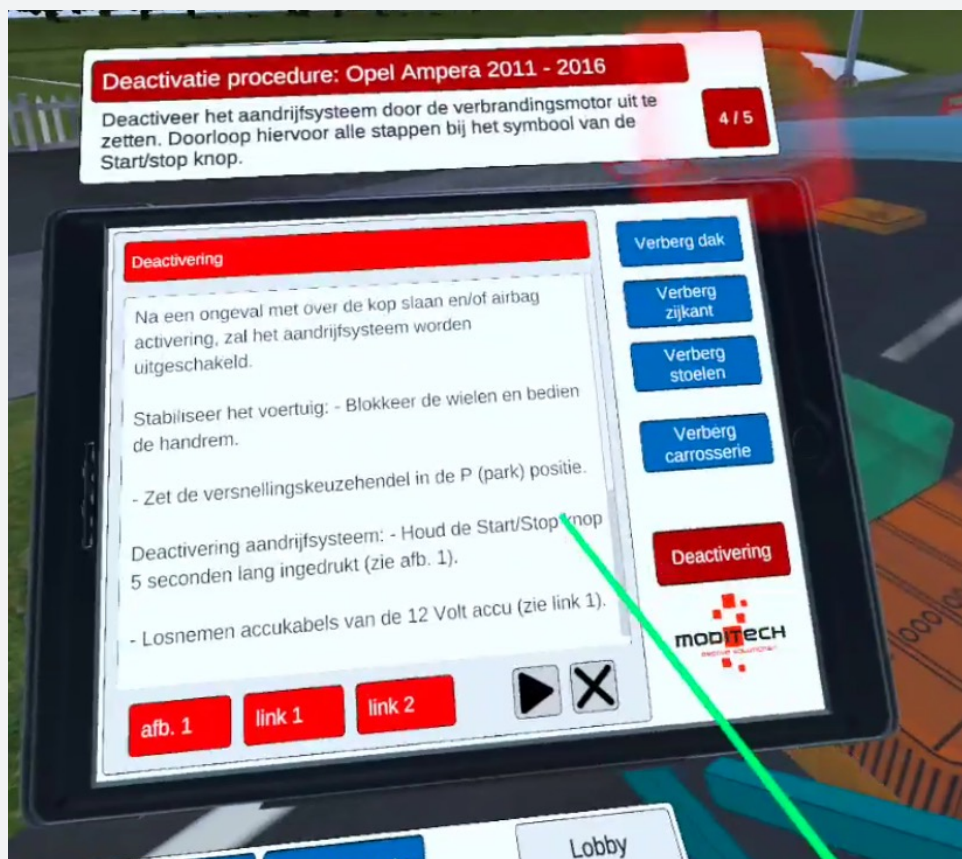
Deactivatie procedure: Opel Ampera 2011 - 2016

Deactiveer het aandrijfsysteem door de verbrandingsmotor uit te zetten. Doorloop hiervoor alle stappen bij het symbool van de Start/stop knop.

4 / 5

Deactivering

Na een ongeval met over de kop slaan en/of airbag activering, zal het aandrijfsysteem worden uitgeschakeld.

Stabiliseer het voertuig: - Blokkeer de wielen en bedien de handrem.

- Zet de versnellingskeuzehendel in de P (park) positie.

Deactivering aandrijfsysteem: - Houd de Start/Stop knop 5 seconden lang ingedrukt (zie afb. 1).

- Losnemen accukabels van de 12 Volt accu (zie link 1).

afb. 1

link 1

link 2

Verberg dak

Verberg zijkant

Verberg stoelen

Verberg carrosserie

Deactivering

MODITECH

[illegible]

Lobby